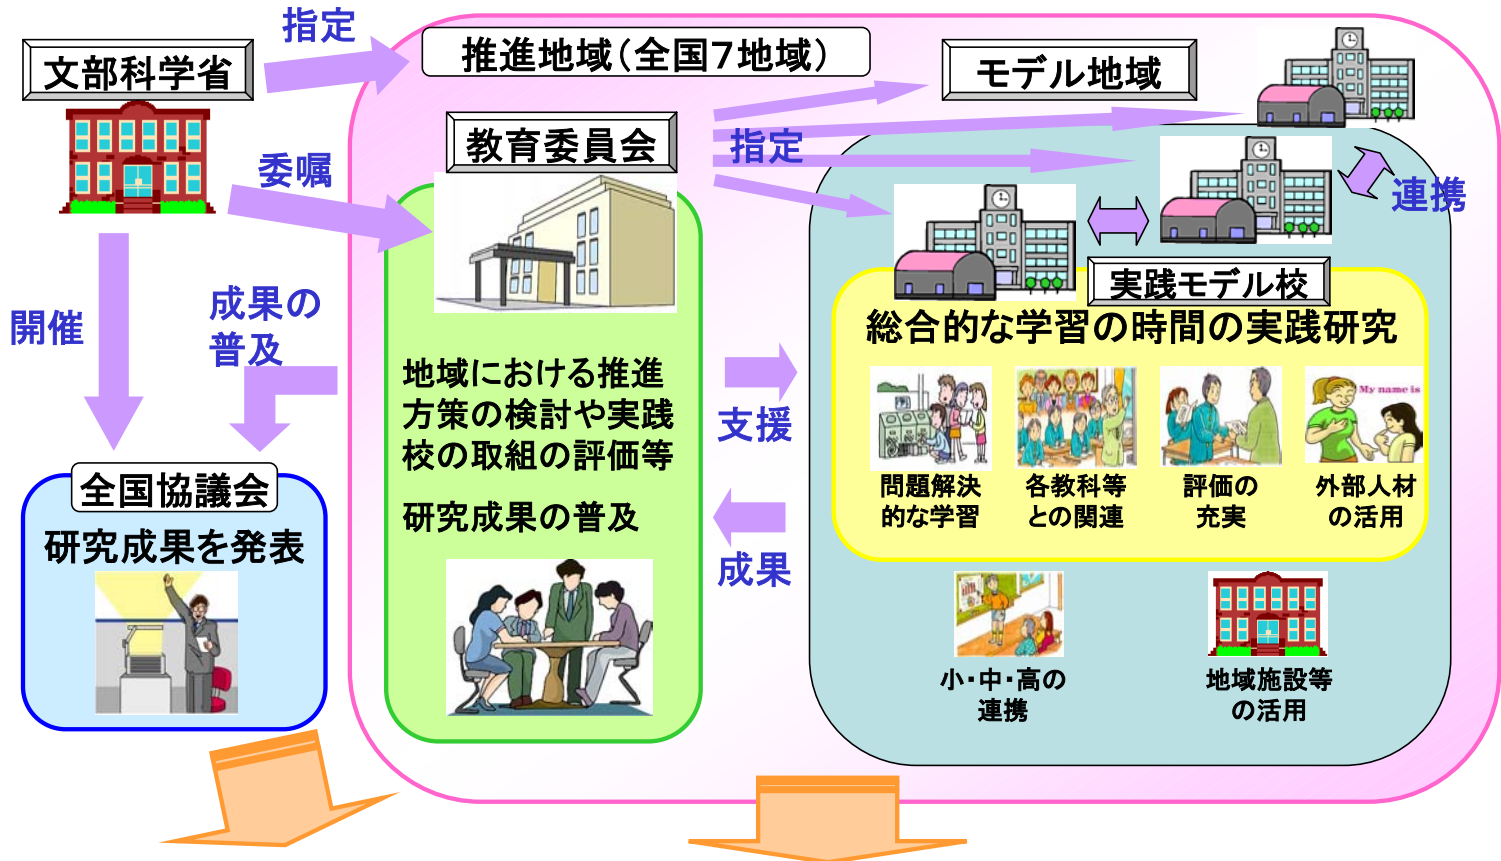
文部科学省

指定

推進地域（全国7地域）

モデル地域

教育委員会

指定

委嘱

連携

実践モデル校

総合的な学習の時間の実践研究

開催

成果の普及

地域における推進方策の検討や実践校の取組の評価等

研究成果の普及

支援

成果

問題解決的な学習

各教科等との関連

評価の充実

My name is

外部人材の活用

全国協議会

研究成果を発表

小・中・高の連携

地域施設等の活用